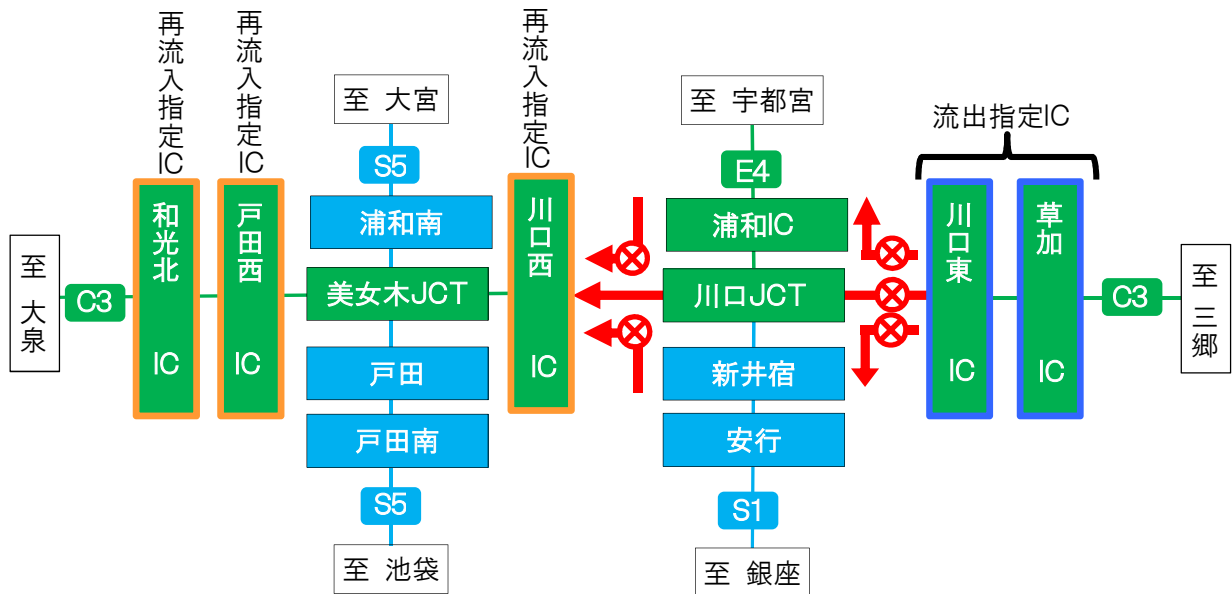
再流入指定IC

再流入指定IC

再流入指定IC

流出指定IC

至 大泉

C3

和光北 IC

戸田西 IC

至 大宮

S5

浦和南

美女木JCT

戸田

戸田南

S5

至 池袋

川口西 IC

至 宇都宮

E4

浦和IC

川口JCT

新井宿

安行

S1

至 銀座

川口東 IC

草加 IC

C3

至 三郷